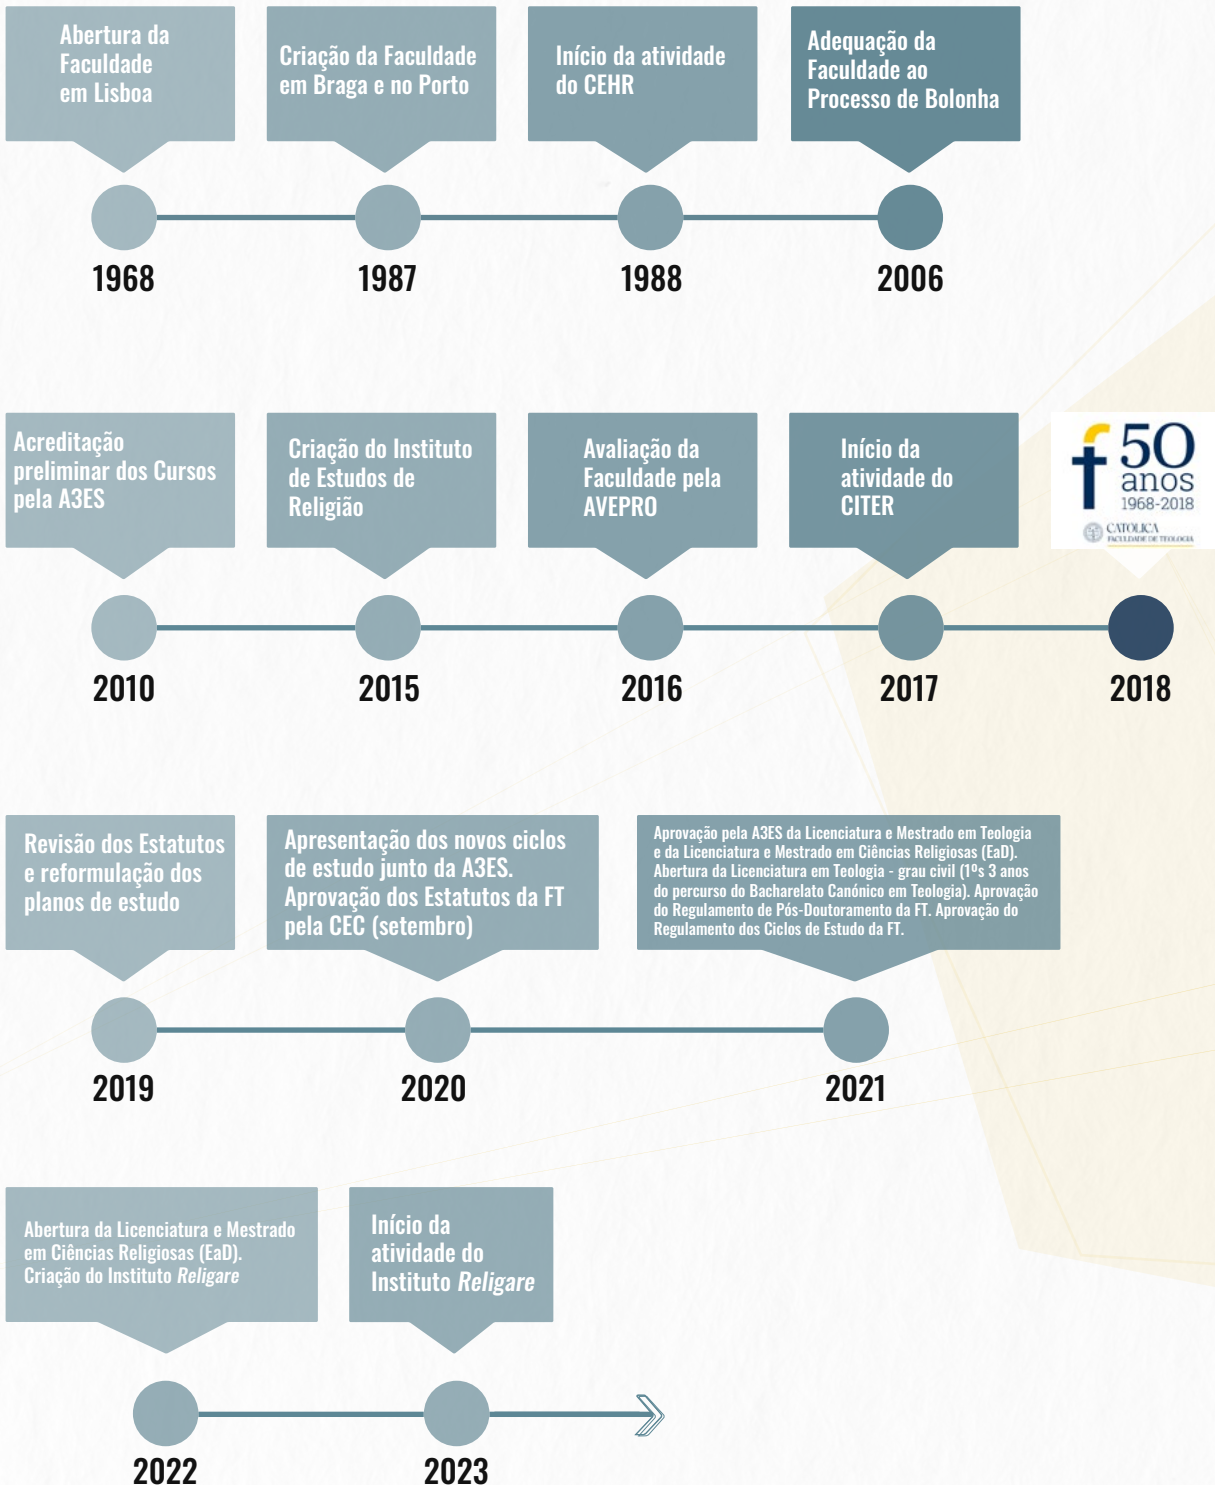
Abertura da Faculdade em Lisboa

1968

Criação da Faculdade em Braga e no Porto

1987

Início da atividade do CEHR

1988

Adequação da Faculdade ao Processo de Bolonha

2006

Acreditação preliminar dos Cursos pela A3ES

2010

Criação do Instituto de Estudos de Religião

2015

Avaliação da Faculdade pela AVEPRO

2016

Início da atividade do CITER

2017

f 50 anos 1968-2018 CATÓLICA FACULDADE DE TEOLOGIA

2018

Revisão dos Estatutos e reformulação dos planos de estudo

2019

Apresentação dos novos ciclos de estudo junto da A3ES. Aprovação dos Estatutos da FT pela CEC (setembro)

2020

Aprovação pela A3ES da Licenciatura e Mestrado em Teologia e da Licenciatura e Mestrado em Ciências Religiosas (EaD). Abertura da Licenciatura em Teologia - grau civil ($1^{os}$ 3 anos do percurso do Bacharelato Canónico em Teologia). Aprovação do Regulamento de Pós-Doutoramento da FT. Aprovação do Regulamento dos Ciclos de Estudo da FT.

2021

Abertura da Licenciatura e Mestrado em Ciências Religiosas (EaD). Criação do Instituto Religare

2022

Início da atividade do Instituto Religare

2023